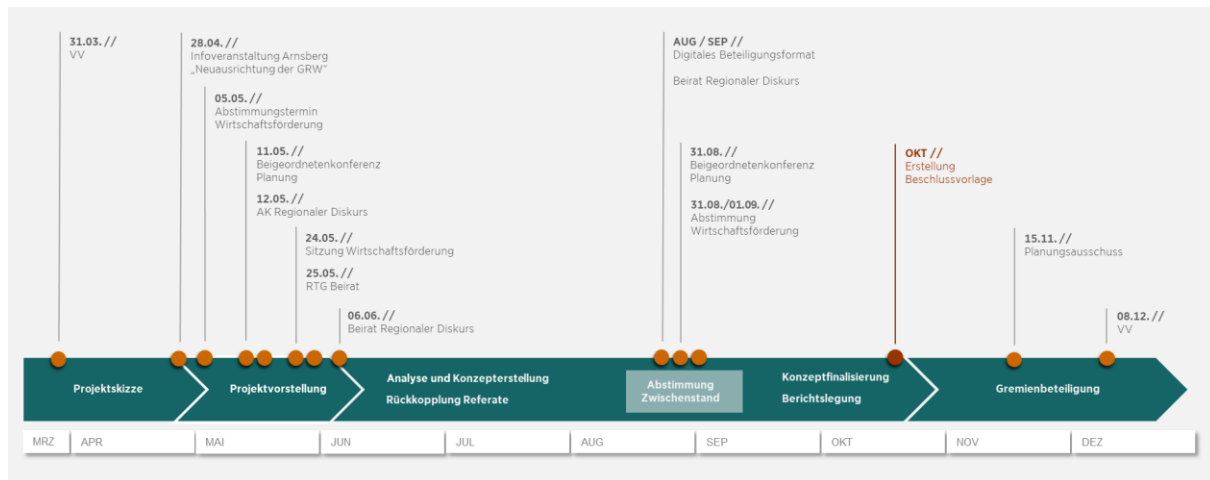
31.03. //
VV

28.04. //
Infoveranstaltung Arnsberg
„Neuausrichtung der GRW"

05.05. //
Abstimmungstermin
Wirtschaftsförderung

11.05. //
Beigeordnetenkonferenz
Planung

12.05. //
AK Regionaler Diskurs

24.05. //
Sitzung Wirtschaftsförderung

25.05. //
RTG Beirat

06.06. //
Beirat Regionaler Diskurs

AUG / SEP //
Digitales Beteiligungsformat

Beirat Regionaler Diskurs

31.08. //
Beigeordnetenkonferenz
Planung

31.08./01.09. //
Abstimmung
Wirtschaftsförderung

OKT //
Erstellung
Beschlussvorlage

15.11. //
Planungsausschuss

08.12. //
VV

Projektskizze

Projektvorstellung

Analyse und Konzepterstellung
Rückkopplung Referate

Abstimmung
Zwischenstand

Konzeptfinalisierung
Berichtslegung

Gremienbeteiligung

| MRZ | APR | MAI | JUN | JUL | AUG | SEP | OKT | NOV | DEZ |